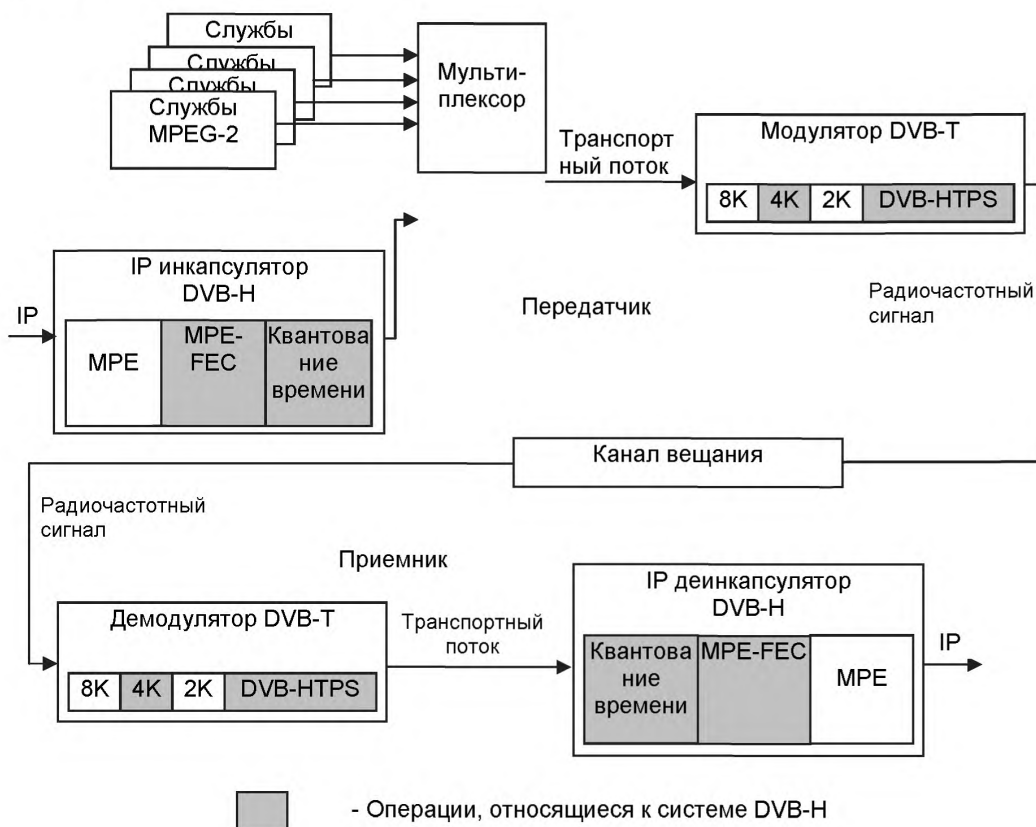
Службы
Службы
Службы
Службы MPEG-2

Мультиплексор

Транспорт ный поток

Модулятор DVB-T

| 8K | 4K | 2K | DVB-HTPS |
|---|---|---|---|

IP

IP инкапсулятор DVB-H

| MPE | MPE-FEC | Квантова ние времени |
|---|---|---|

Передатчик

Радиочастотный сигнал

Канал вещания

Радиочастотный сигнал

Приемник

Демодулятор DVB-T

| 8K | 4K | 2K | DVB-HTPS |
|---|---|---|---|

Транспортный поток

IP деинкапсулятор DVB-H

| Квантова ние времени | MPE-FEC | MPE |
|---|---|---|

IP

- Операции, относящиеся к системе DVB-H